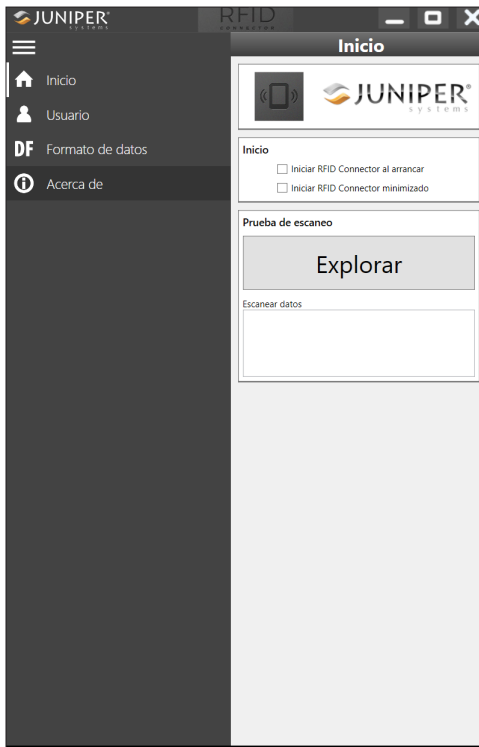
JUNIPER systems

RFID CONNECTOR

Inicio

Usuario

DF Formato de datos

Acerca de

Inicio

JUNIPER® systems

Inicio

Iniciar RFID Connector al arrancar

Iniciar RFID Connector minimizado

Prueba de escaneo

Explorar

Escanear datos